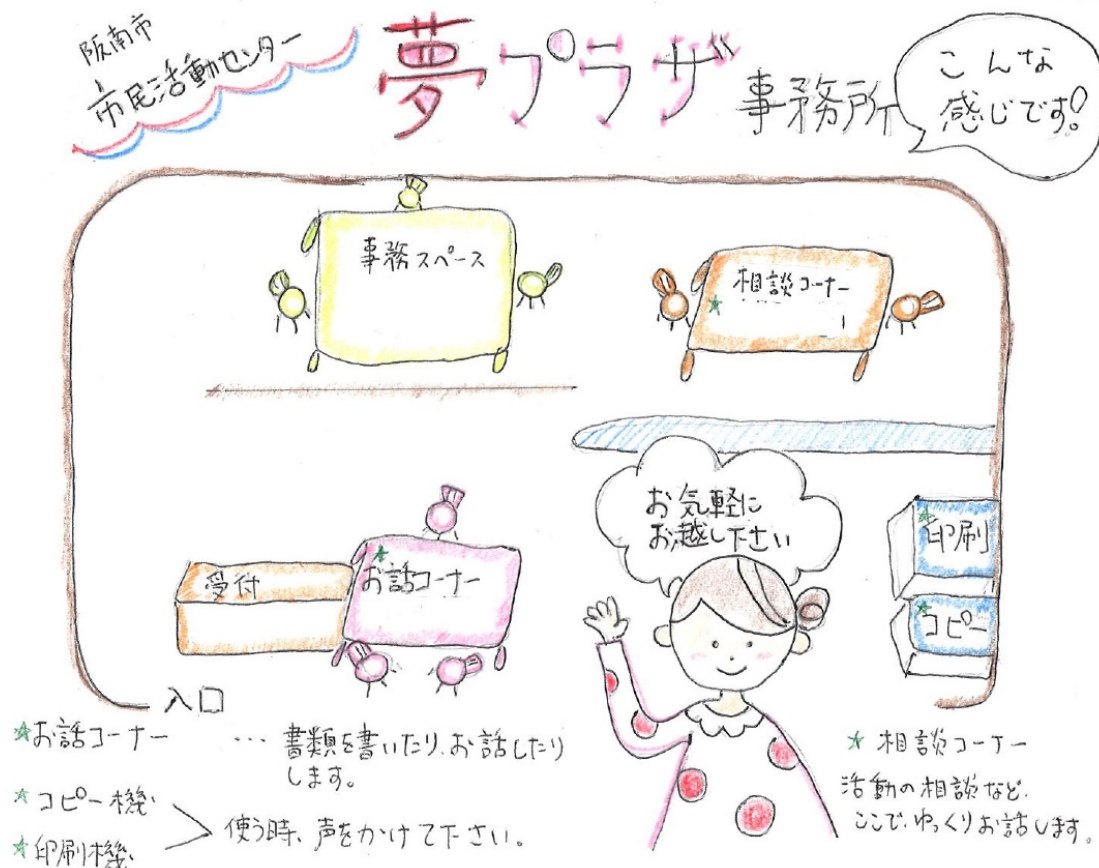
阪南市
市民活動センター

夢プラザ 事務所

こんな感じです！

事務スペース

相談コーナー

お気軽にお越し下さい

印刷

コピー

受付

お話コーナー

入口

☆お話コーナー … 書類を書いたり、お話したりします。

☆コピー機
☆印刷機 ＞ 使う時、声をかけて下さい。

☆相談コーナー
活動の相談など、ここでゆっくりお話します。